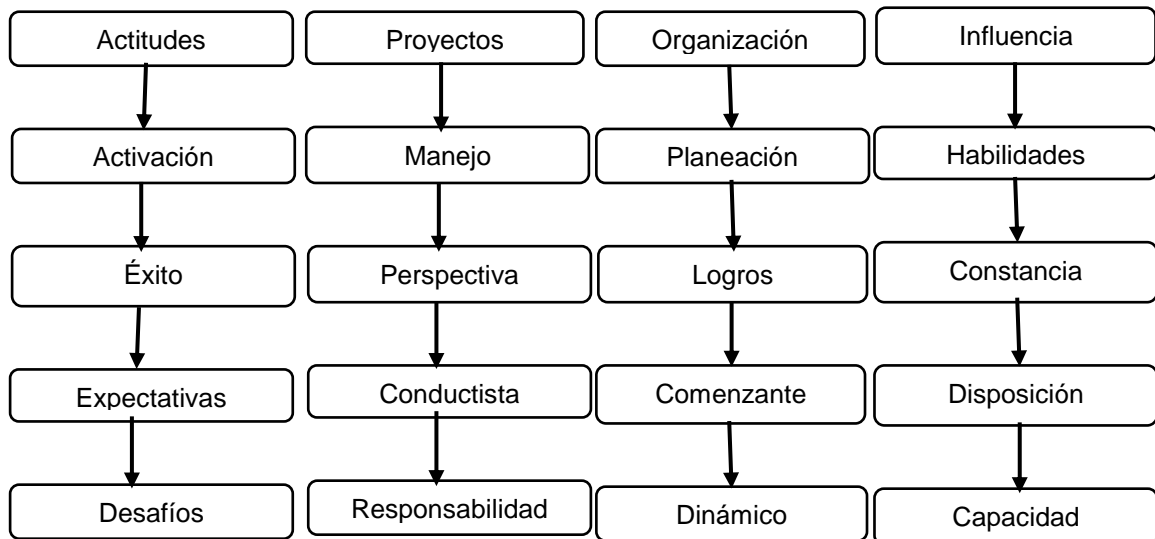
Actitudes
Activación
Éxito
Expectativas
Desafíos

Proyectos
Manejo
Perspectiva
Conductista
Responsabilidad

Organización
Planeación
Logros
Comenzante
Dinámico

Influencia
Habilidades
Constancia
Disposición
Capacidad